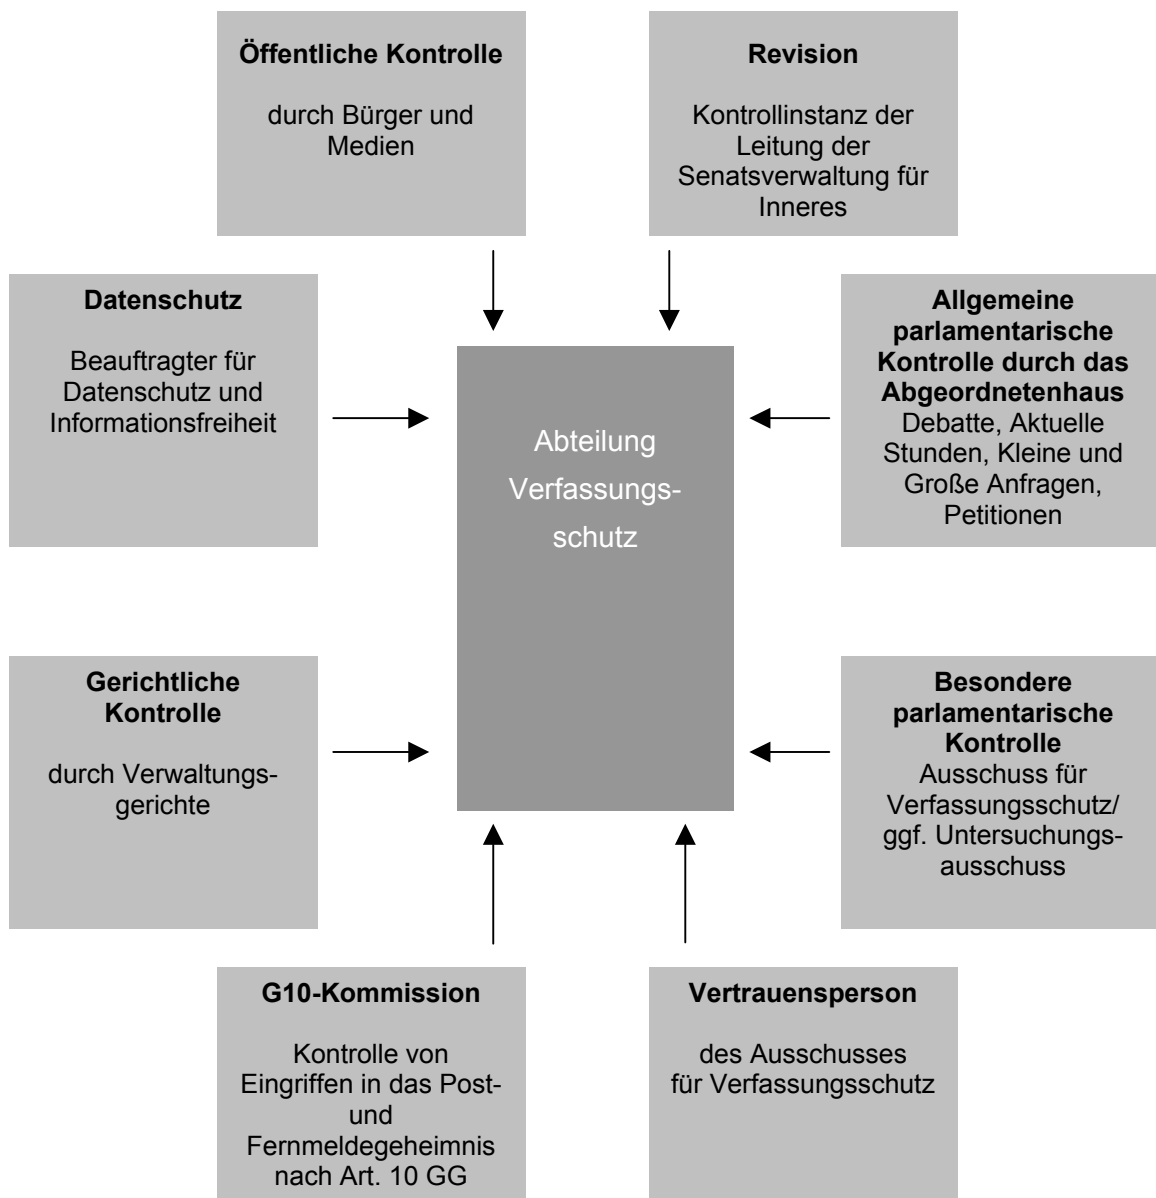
Öffentliche Kontrolle

durch Bürger und Medien

Revision

Kontrollinstanz der Leitung der Senatsverwaltung für Inneres

Datenschutz

Beauftragter für Datenschutz und Informationsfreiheit

Abteilung Verfassungsschutz

Allgemeine parlamentarische Kontrolle durch das Abgeordnetenhaus
Debatte, Aktuelle Stunden, Kleine und Große Anfragen, Petitionen

Gerichtliche Kontrolle

durch Verwaltungsgerichte

Besondere parlamentarische Kontrolle
Ausschuss für Verfassungsschutz/ ggf. Untersuchungsausschuss

G10-Kommission

Kontrolle von Eingriffen in das Post- und Fernmeldegeheimnis nach Art. 10 GG

Vertrauensperson

des Ausschusses für Verfassungsschutz